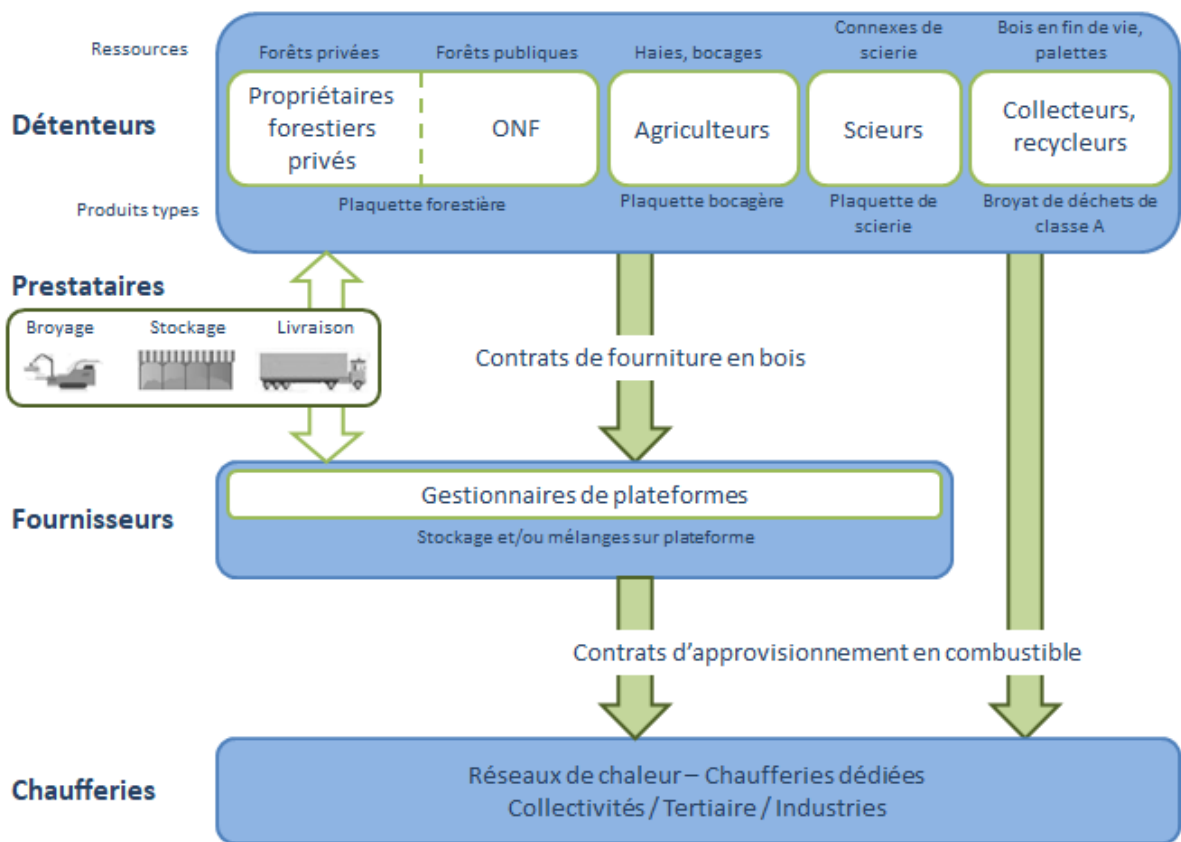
Ressources

Forêts privées

Forêts publiques

Haies, bocages

Connexes de scierie

Bois en fin de vie, palettes

Détenteurs

Propriétaires forestiers privés

ONF

Agriculteurs

Scieurs

Collecteurs, recycleurs

Produits types

Plaquette forestière

Plaquette bocagère

Plaquette de scierie

Broyat de déchets de classe A

Prestataires

Broyage

Stockage

Livraison

Contrats de fourniture en bois

Fournisseurs

Gestionnaires de plateformes

Stockage et/ou mélanges sur plateforme

Contrats d'approvisionnement en combustible

Chaufferies

Réseaux de chaleur – Chaufferies dédiées
Collectivités / Tertiaire / Industries